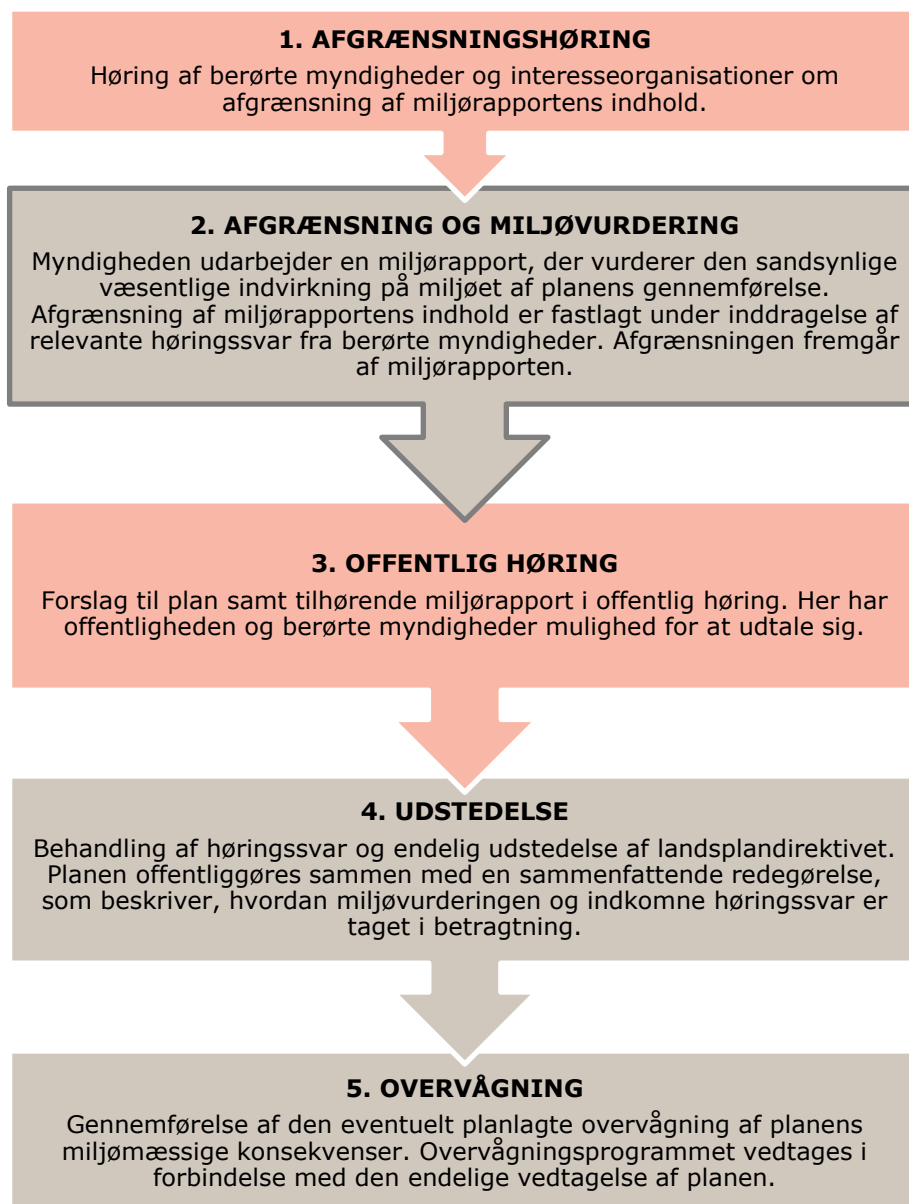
1. AFGRÆNSNINGSHØRING

Høring af berørte myndigheder og interesseorganisationer om afgrænsning af miljørapportens indhold.

2. AFGRÆNSNING OG MILJØVURDERING

Myndigheden udarbejder en miljørapport, der vurderer den sandsynlige væsentlige indvirkning på miljøet af planens gennemførelse. Afgrænsning af miljørapportens indhold er fastlagt under inddragelse af relevante høringssvar fra berørte myndigheder. Afgrænsningen fremgår af miljørapporten.

3. OFFENTLIG HØRING

Forslag til plan samt tilhørende miljørapport i offentlig høring. Her har offentligheden og berørte myndigheder mulighed for at udtale sig.

4. UDSTEDELSE

Behandling af høringssvar og endelig udstedelse af landsplandirektivet. Planen offentliggøres sammen med en sammenfattende redegørelse, som beskriver, hvordan miljøvurderingen og indkomne høringssvar er taget i betragtning.

5. OVERVÅGNING

Gennemførelse af den eventuelt planlagte overvågning af planens miljømæssige konsekvenser. Overvågningsprogrammet vedtages i forbindelse med den endelige vedtagelse af planen.